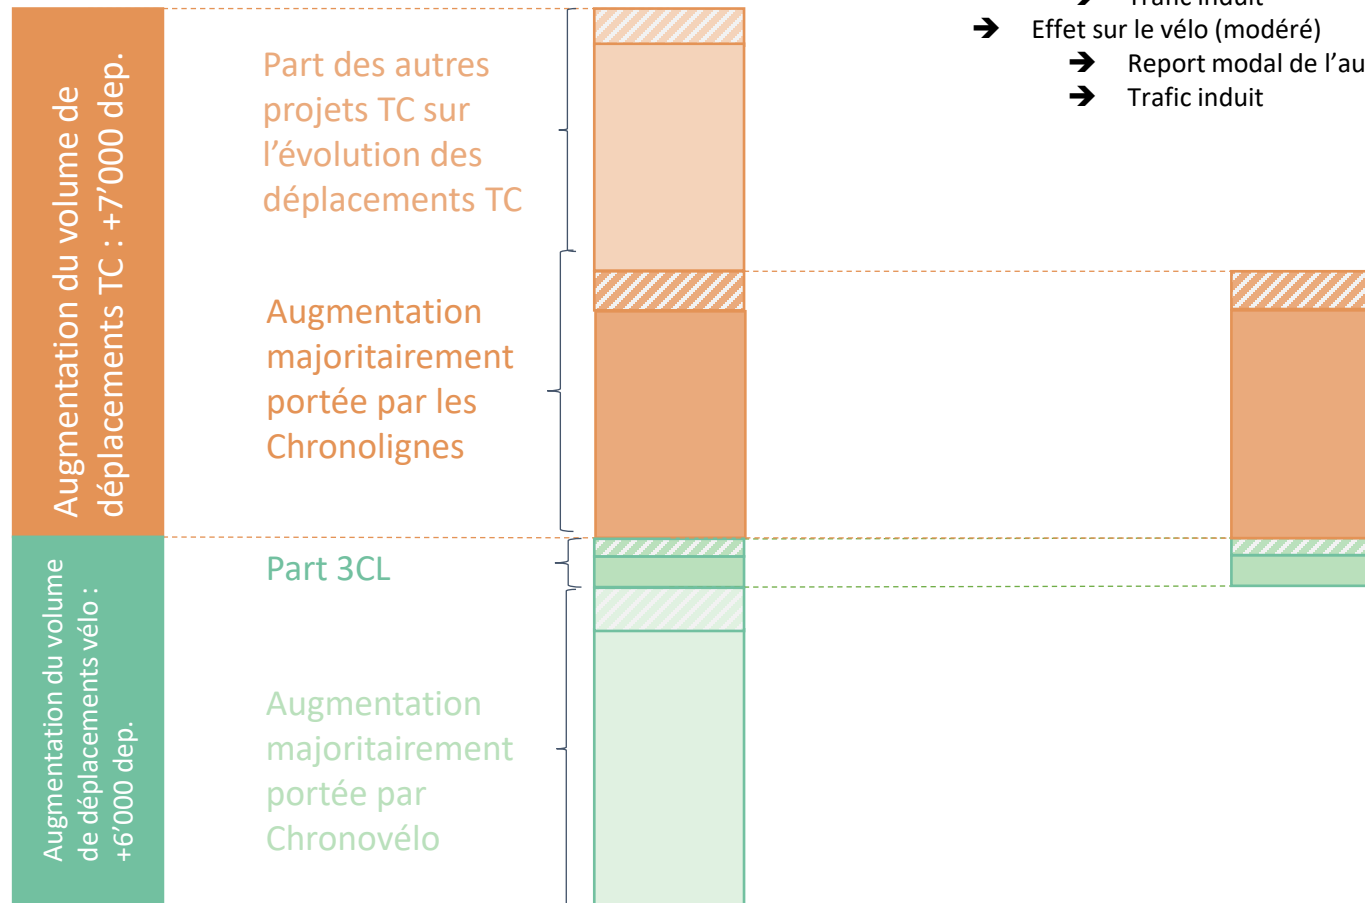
Augmentation du volume de déplacements TC : +7'000 dep.

Augmentation du volume de déplacements vélo : +6'000 dep.

Part des autres projets TC sur l'évolution des déplacements TC

Augmentation majoritairement portée par les Chronolignes

Part 3CL

Augmentation majoritairement portée par Chronovélo

→ Trafic induit
→ Effet sur le vélo (modéré)
→ Report modal de l'au
→ Trafic induit